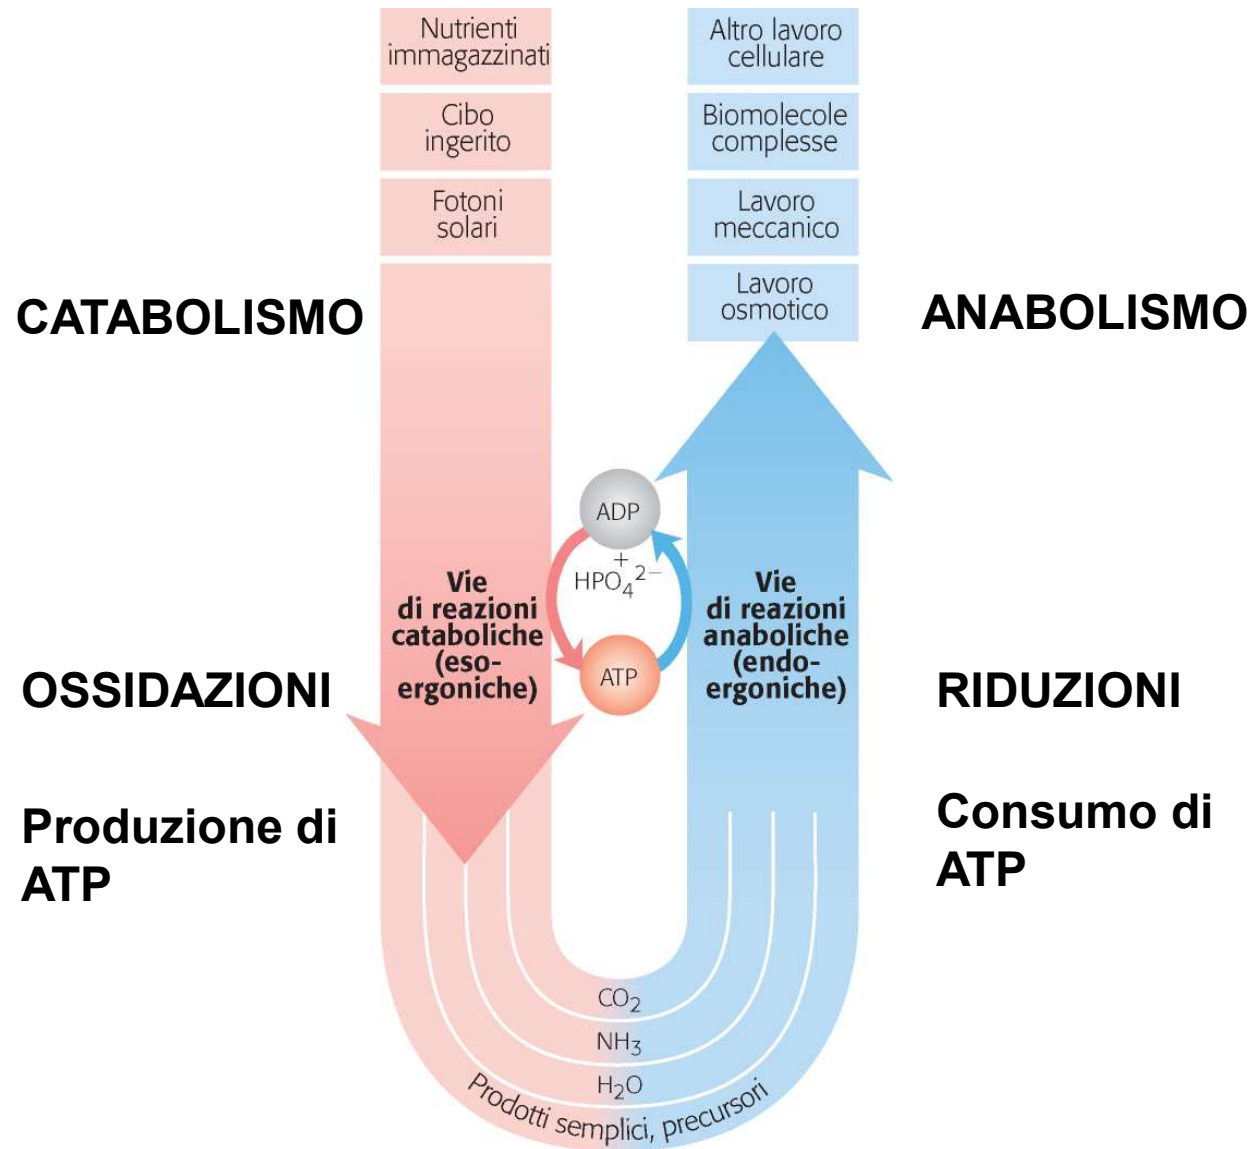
Nutrienti immagazzinati

Cibo ingerito

Fotoni solari

Altro lavoro cellulare

Biomolecole complesse

Lavoro meccanico

Lavoro osmotico

CATABOLISMO

ANABOLISMO

ADP

+ $HPO_4^{2-}$

ATP

Vie di reazioni cataboliche (esoergoniche)

Vie di reazioni anaboliche (endoergoniche)

OSSIDAZIONI

RIDUZIONI

Produzione di ATP

Consumo di ATP

$CO_2$

$NH_3$

$H_2O$

Prodotti semplici, precursori